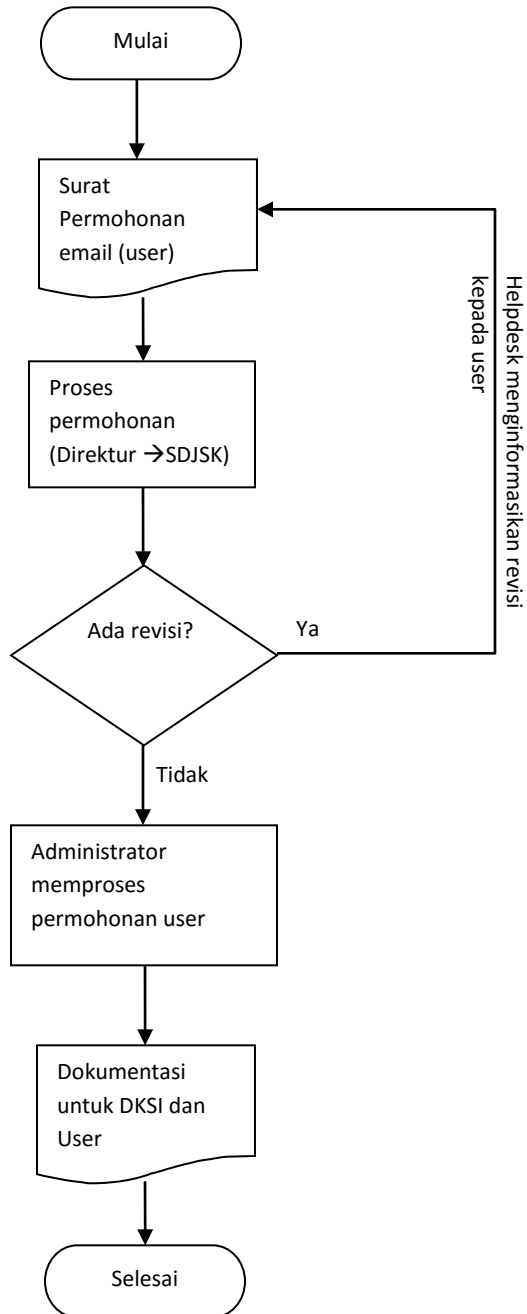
Mulai

Surat Permohonan email (user)

Helpdesk menginformasikan revisi kepada user

Proses permohonan (Direktur →SDJSK)

Ada revisi?

Ya

Tidak

Administrator memproses permohonan user

Dokumentasi untuk DKSI dan User

Selesai